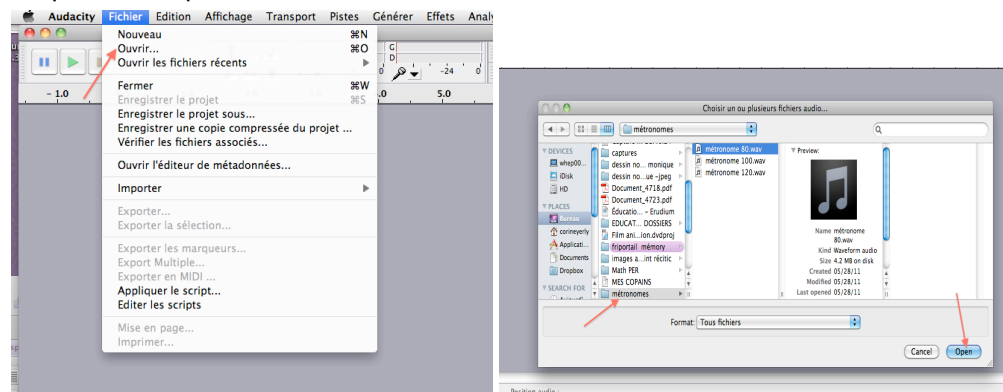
Audacity Fichier Edition Affichage Transport Pistes Générer Effets Analy

Nouveau ⌘N
Ouvrir... ⌘O
Ouvrir les fichiers récents
Fermer ⌘W
Enregistrer le projet ⌘S
Enregistrer le projet sous...
Enregistrer une copie compressée du projet ...
Vérifier les fichiers associés...
Ouvrir l'éditeur de métadonnées...
Importer
Exporter...
Exporter la sélection...
Exporter les marqueurs...
Export Multiple...
Exporter en MIDI ...
Appliquer le script...
Editer les scripts
Mise en page...
Imprimer...

- 1.0
-24
5.0

Choisir un ou plusieurs fichiers audio...
métronomes
DEVICES
whep00...
iDisk
HD
PLACES
Bureau
corineyerly
Applicati...
Documents
Dropbox
SEARCH FOR
captures
dessin no... monique
dessin no...ue –jpeg
Document_4718.pdf
Document_4723.pdf
Éducatio... – Erudium
EDUCAT... DOSSIERS
Film ani....dvdproj
friportail_mémory
images a....int récitic
Math PER
MES COPAINS
métronomes
métronome 80.wav
métronome 100.wav
métronome 120.wav
Preview:
Name métronome 80.wav
Kind Waveform audio
Size 4.2 MB on disk
Created 05/28/11
Modified 05/28/11
Last opened 05/28/11
Format: Tous fichiers
Cancel
Open
Position audio :